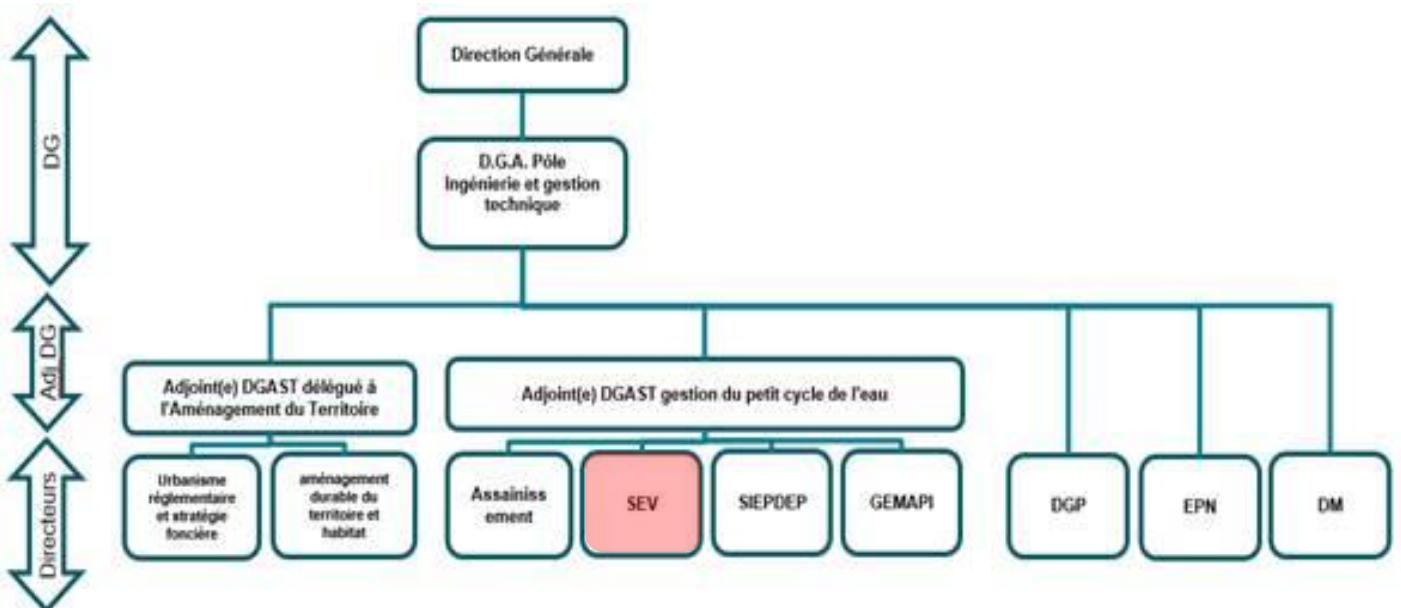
DG

Adj DG

Directeurs

Direction Générale

D.G.A. Pôle Ingénierie et gestion technique

Adjoint(e) DGAST délégué à l'Aménagement du Territoire

Adjoint(e) DGAST gestion du petit cycle de l'eau

Urbanisme réglementaire et stratégie foncière

aménagement durable du territoire et habitat

Assainissement

SEV

SIEPDEP

GEMAPI

DGP

EPN

DM